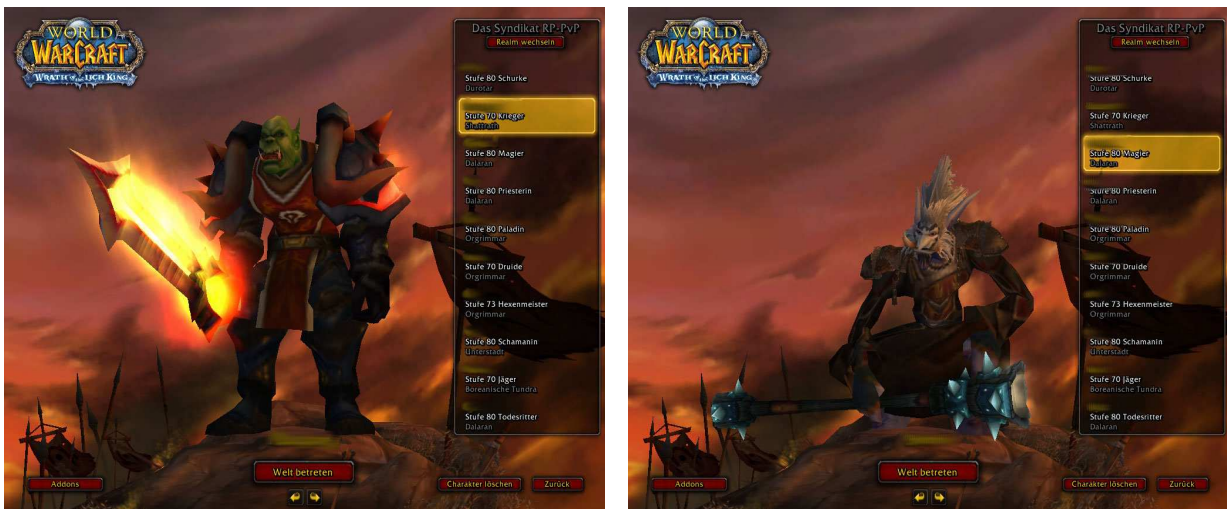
WORLD OF WARCRAFT
WRATH OF THE LICH KING

Das Syndikat RP-PvP
Realm wechseln

Stufe 80 Schurke
Durotar

Stufe 70 Krieger
Shattrath

Stufe 80 Magier
Dalaran

Stufe 80 Priesterin
Dalaran

Stufe 80 Paladin
Orgrimmar

Stufe 70 Druide
Orgrimmar

Stufe 73 Hexenmeister
Orgrimmar

Stufe 80 Schamanin
Unterstadt

Stufe 70 Jäger
Boreanische Tundra

Stufe 80 Todesritter
Dalaran

Welt betreten

Addons

Charakter löschen

Zurück

WORLD OF WARCRAFT
WRATH OF THE LICH KING

Das Syndikat RP-PvP
Realm wechseln

Stufe 80 Schurke
Durotar

Stufe 70 Krieger
Shattrath

Stufe 80 Magier
Dalaran

Stufe 80 Priesterin
Dalaran

Stufe 80 Paladin
Orgrimmar

Stufe 70 Druide
Orgrimmar

Stufe 73 Hexenmeister
Orgrimmar

Stufe 80 Schamanin
Unterstadt

Stufe 70 Jäger
Boreanische Tundra

Stufe 80 Todesritter
Dalaran

Welt betreten

Addons

Charakter löschen

Zurück